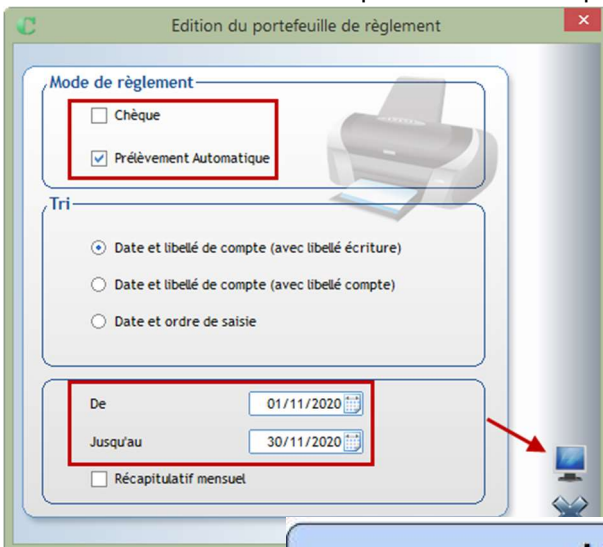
Edition du portefeuille de règlement

Mode de règlement

Chèque

Prélèvement Automatique

Tri

Date et libellé de compte (avec libellé écriture)

Date et libellé de compte (avec libellé compte)

Date et ordre de saisie

De 01/11/2020

Jusqu'au 30/11/2020

Récapitulatif mensuel